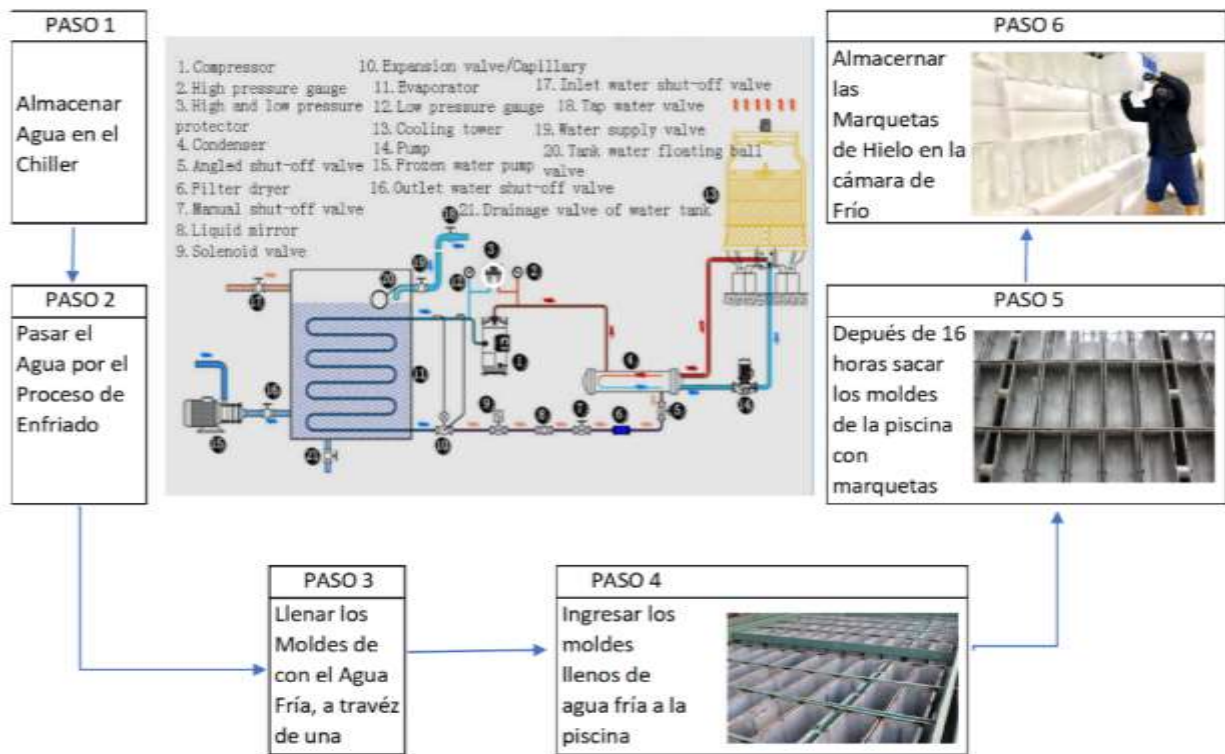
PASO 1

Almacenar Agua en el Chiller

1. Compressor
2. High pressure gauge
3. High and low pressure protector
4. Condenser
5. Angled shut-off valve
6. Filter dryer
7. Manual shut-off valve
8. Liquid mirror
9. Solenoid valve
10. Expansion valve/Capillary
11. Evaporator
12. Low pressure gauge
13. Cooling tower
14. Pump
15. Frozen water pump
16. Outlet water shut-off valve
17. Inlet water shut-off valve
18. Tap water valve
19. Water supply valve
20. Tank water floating ball valve
21. Drainage valve of water tank

PASO 6

Almacernar las Marquetas de Hielo en la cámara de Frío

PASO 2

Pasar el Agua por el Proceso de Enfriado

PASO 5

Depués de 16 horas sacar los moldes de la piscina con marquetas

PASO 3

Llenar los Moldes de con el Agua Fría, a travéz de una

PASO 4

Ingresar los moldes llenos de agua fría a la piscina